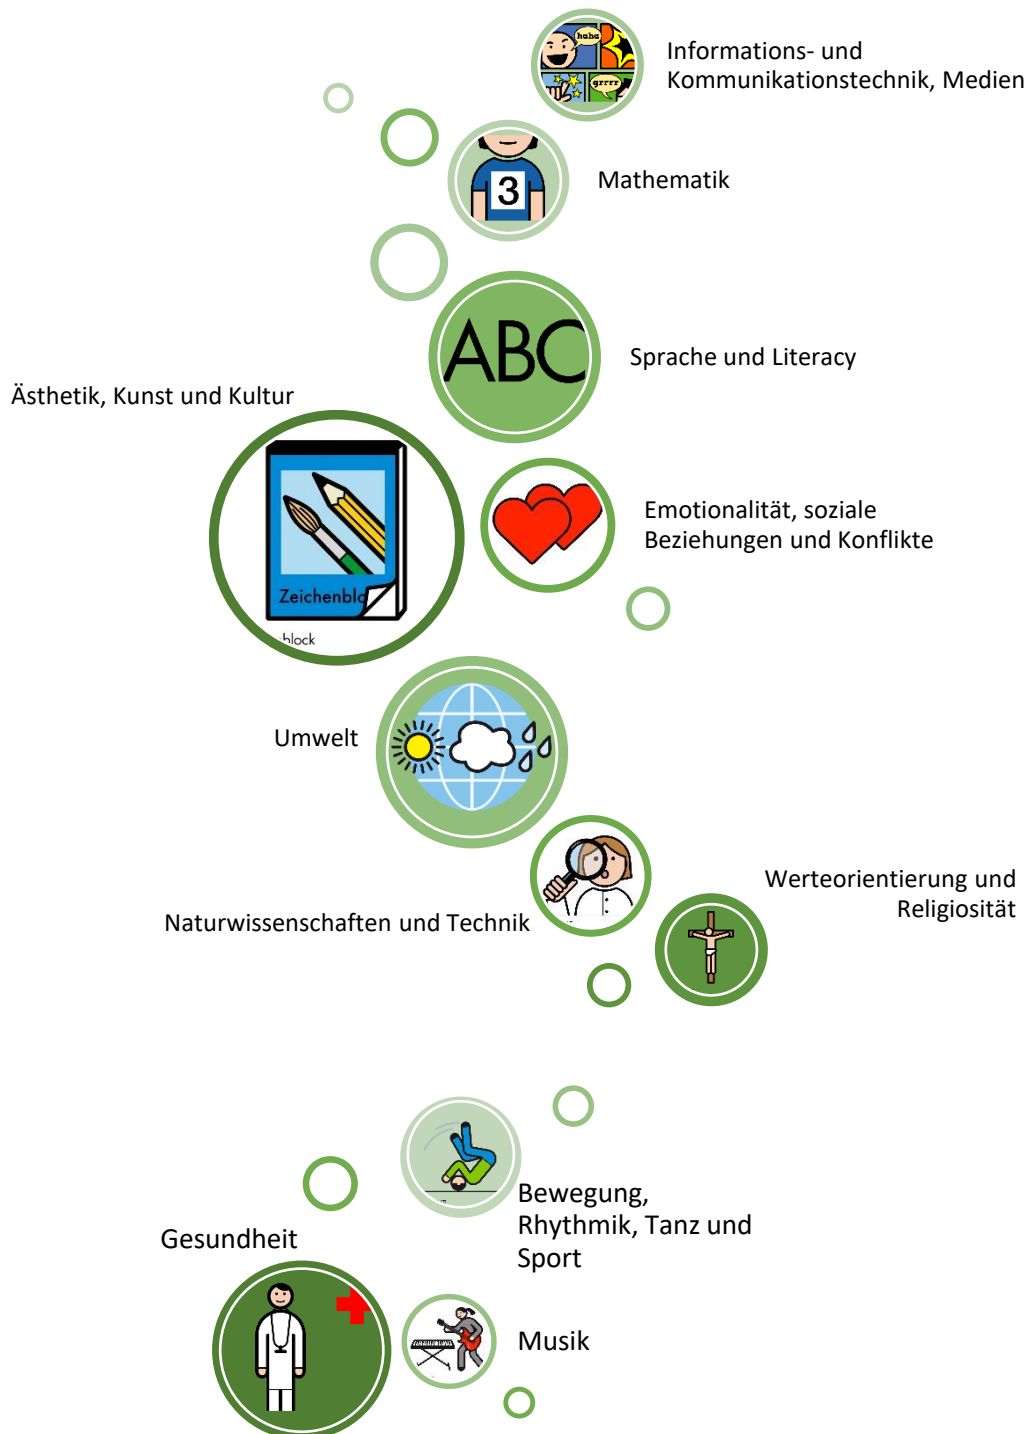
haha
grrrr
Informations- und Kommunikationstechnik, Medien

3
Mathematik

ABC
Sprache und Literacy

Ästhetik, Kunst und Kultur

Zeichenbl
block

Emotionalität, soziale Beziehungen und Konflikte

Umwelt

Naturwissenschaften und Technik

Werteorientierung und Religiosität

Bewegung, Rhythmik, Tanz und Sport

Gesundheit

Musik